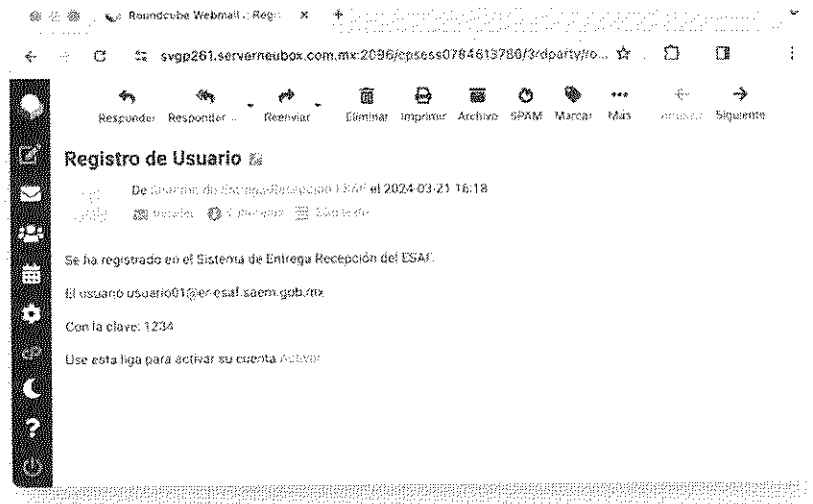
Roundcube Webmail :: Regi ×

svgp261.serverneubox.com.mx:2096/cpsess0784613780/3rdparty/ro...

Responder Responder ... Reenviar Eliminar Imprimir Archivo SPAM Marcar Más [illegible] Siguiente

Registro de Usuario

De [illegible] el 2024-03-21 16:18

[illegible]

Se ha registrado en el Sistema de Entrega Recepción del ESAF.

El usuario usuario01@er-esaf.saem.gob.mx

Con la clave: 1234

Use esta liga para activar su cuenta Activar